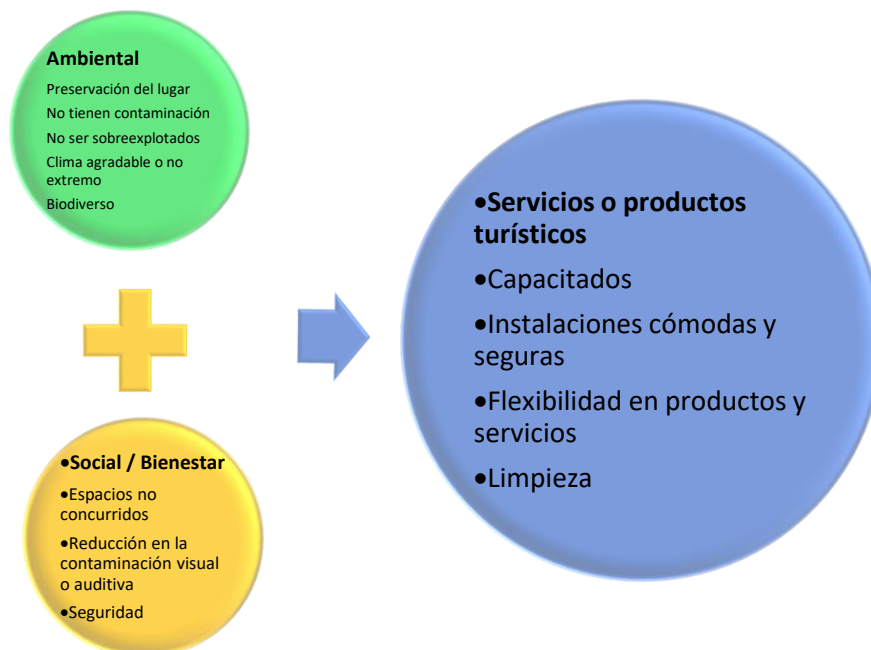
**Ambiental**

Preservación del lugar

No tienen contaminación

No ser sobreexplotados

Clima agradable o no extremo

Biodiverso

•**Social / Bienestar**

•Espacios no concurridos

•Reducción en la contaminación visual o auditiva

•Seguridad

•**Servicios o productos turísticos**

•Capacitados

•Instalaciones cómodas y seguras

•Flexibilidad en productos y servicios

•Limpieza